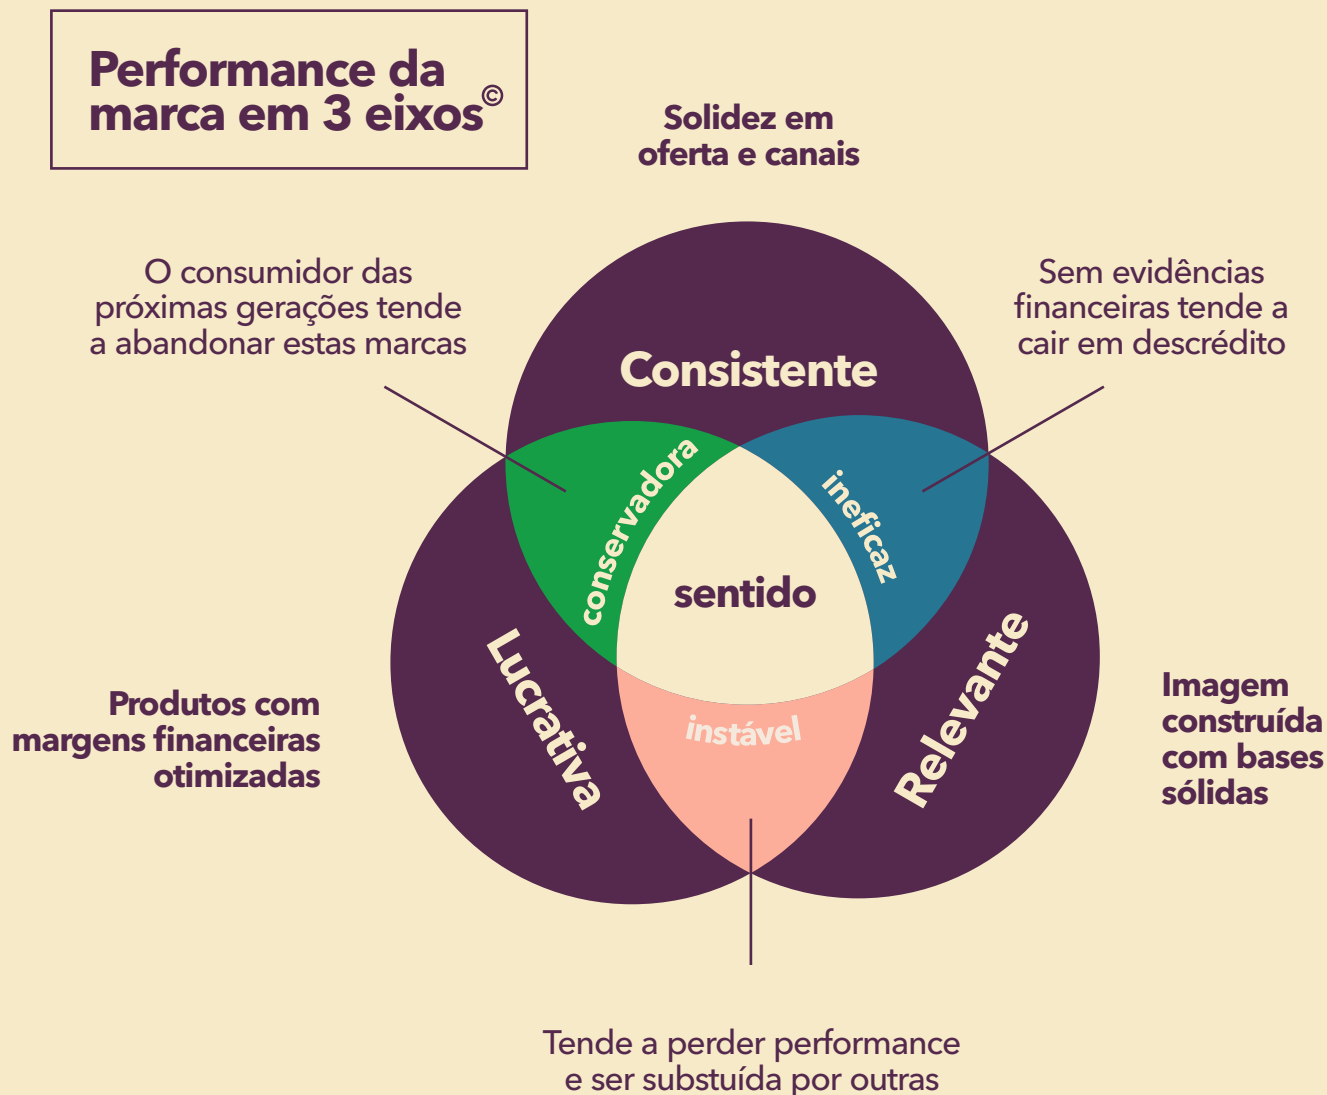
Performance da marca em 3 eixos©

Solidez em oferta e canais

O consumidor das próximas gerações tende a abandonar estas marcas

Sem evidências financeiras tende a cair em descrédito

Consistente

conservadora

ineficaz

sentido

Lucrativa

Relevante

instável

Produtos com margens financeiras otimizadas

Imagem construída com bases sólidas

Tende a perder performance e ser substuída por outras